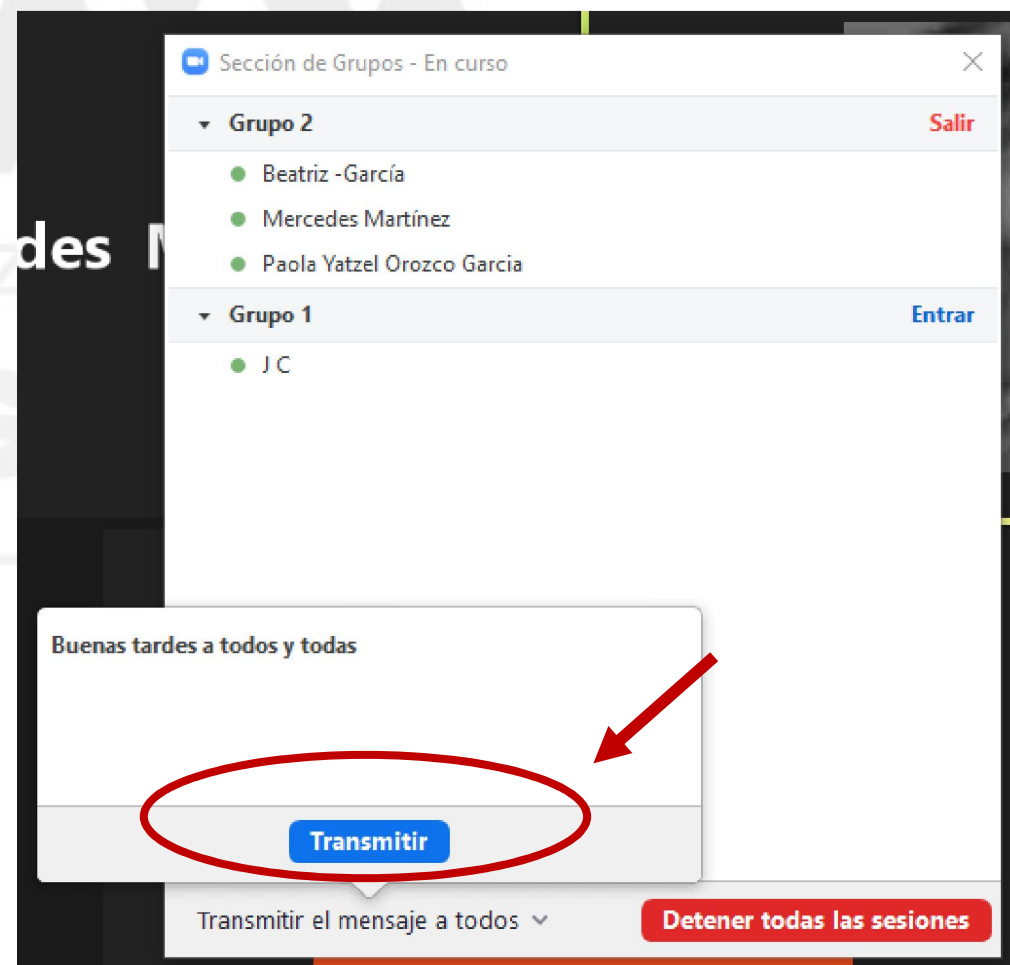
des M

Sección de Grupos - En curso

Grupo 2 Salir

Beatriz -García

Mercedes Martínez

Paola Yatzel Orozco Garcia

Grupo 1 Entrar

J C

Buenas tardes a todos y todas

Transmitir

Transmitir el mensaje a todos

Detener todas las sesiones